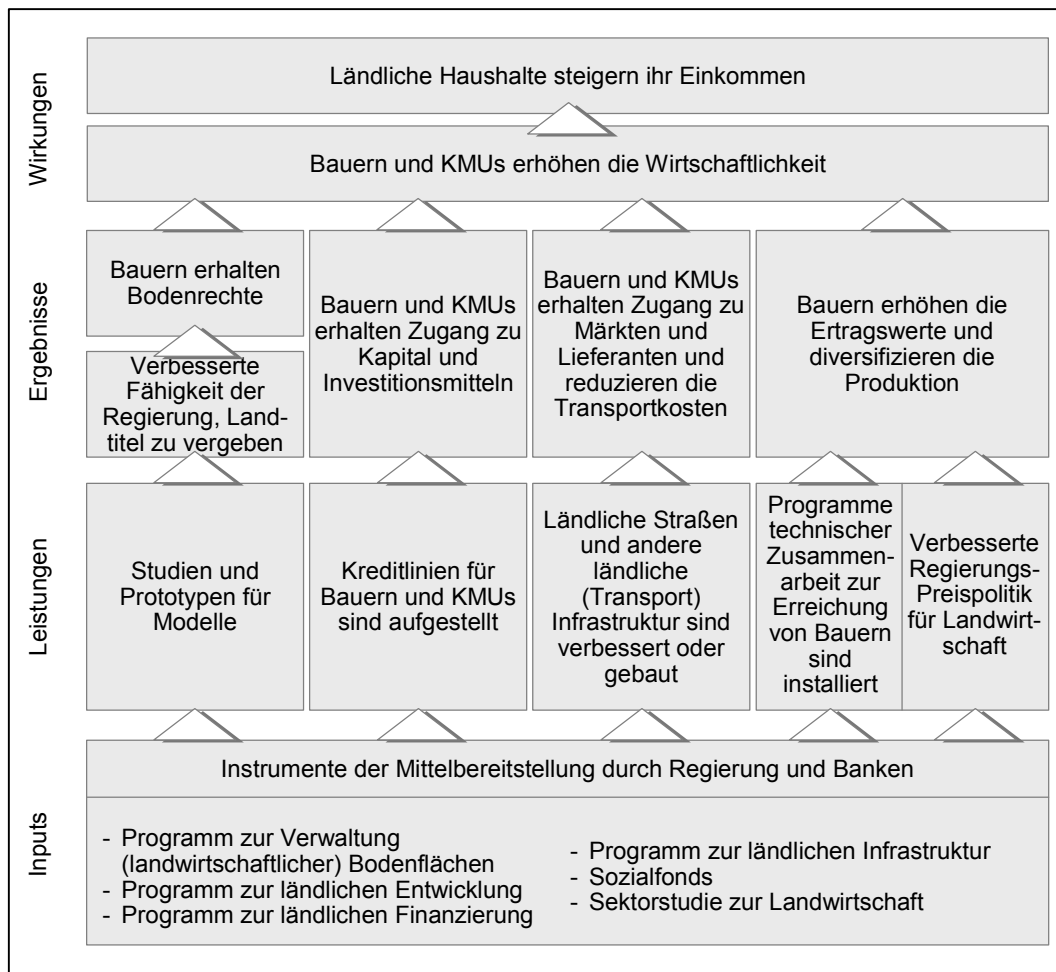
Wirkungen

Ländliche Haushalte steigern ihr Einkommen

Bauern und KMUs erhöhen die Wirtschaftlichkeit

Ergebnisse

Bauern erhalten Bodenrechte

Verbesserte Fähigkeit der Regierung, Landtitel zu vergeben

Bauern und KMUs erhalten Zugang zu Kapital und Investitionsmitteln

Bauern und KMUs erhalten Zugang zu Märkten und Lieferanten und reduzieren die Transportkosten

Bauern erhöhen die Ertragswerte und diversifizieren die Produktion

Leistungen

Studien und Prototypen für Modelle

Kreditlinien für Bauern und KMUs sind aufgestellt

Ländliche Straßen und andere ländliche (Transport) Infrastruktur sind verbessert oder gebaut

Programme technischer Zusammenarbeit zur Erreichung von Bauern sind installiert

Verbesserte Regierungs-Preispolitik für Landwirtschaft

Inputs

Instrumente der Mittelbereitstellung durch Regierung und Banken

- Programm zur Verwaltung (landwirtschaftlicher) Bodenflächen
- Programm zur ländlichen Entwicklung
- Programm zur ländlichen Finanzierung

- Programm zur ländlichen Infrastruktur
- Sozialfonds
- Sektorstudie zur Landwirtschaft